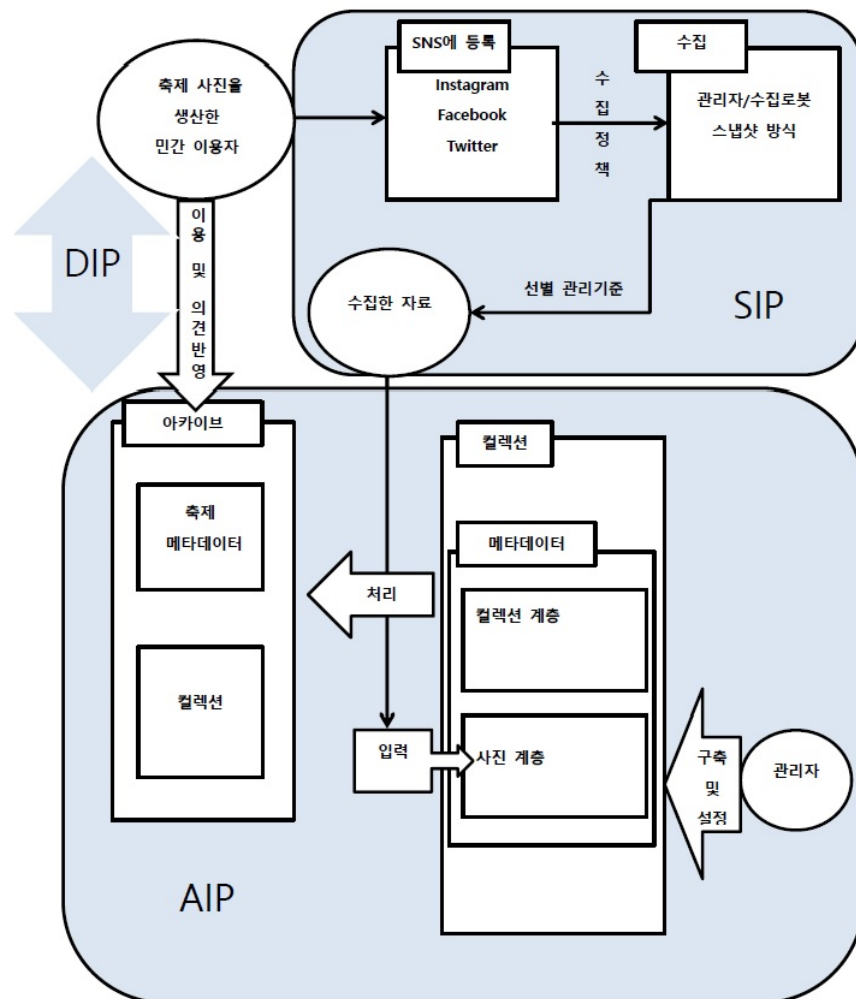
축제 사진을 생산한 민간 이용자

SNS에 등록

Instagram
Facebook
Twitter

수집 정책

수집

관리자/수집로봇 스냅샷 방식

DIP

이용 및 의견반영

선별 관리기준

수집한 자료

SIP

아카이브

축제 메타데이터

컬렉션

컬렉션

메타데이터

처리

컬렉션 계층

입력

사진 계층

구축 및 설정

관리자

AIP